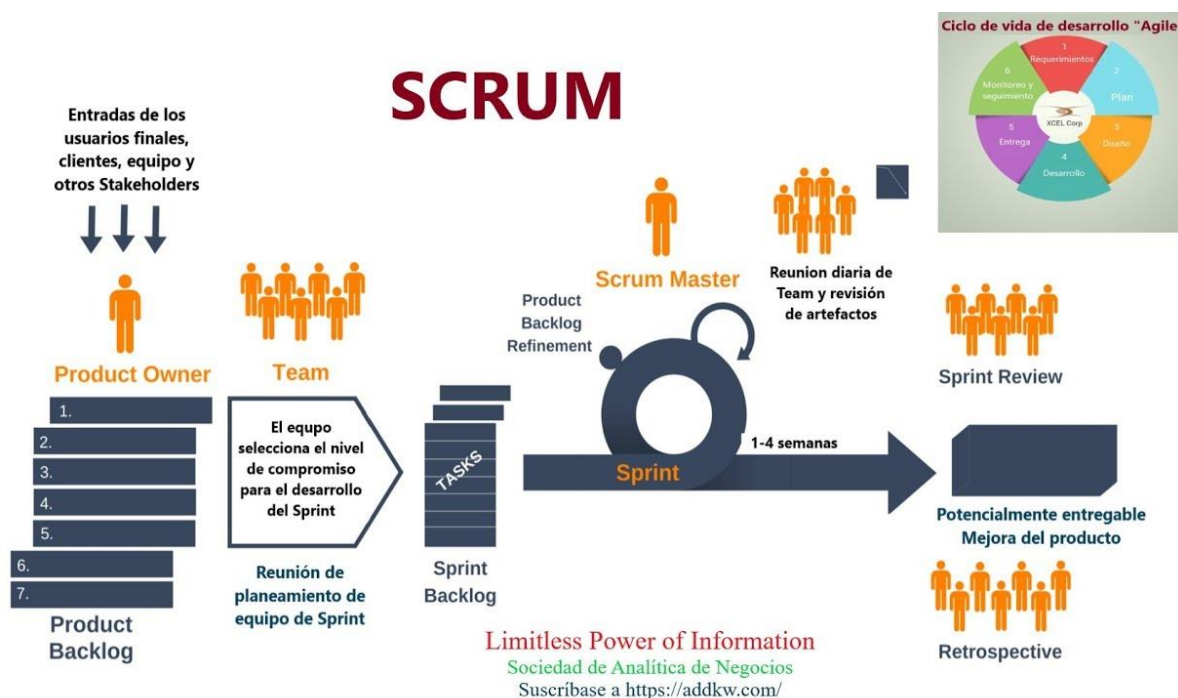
Ciclo de vida de desarrollo "Agile

1 Requerimientos
2 Plan
3 Diseño
4 Desarrollo
5 Entrega
6 Monitoreo y seguimiento
XCEL Corp

SCRUM

Entradas de los usuarios finales, clientes, equipo y otros Stakeholders

Product Owner

Team

1.
2.
3.
4.
5.
6.
7.

Product Backlog

El equpo selecciona el nivel de compromiso para el desarrollo del Sprint

Reunión de planeamiento de equipo de Sprint

TASKS

Sprint Backlog

Product Backlog Refinement

Scrum Master

Reunion diaria de Team y revisión de artefactos

Sprint

1-4 semanas

Sprint Review

Potencialmente entregable Mejora del producto

Retrospective

Limitless Power of Information
Sociedad de Analítica de Negocios
Suscríbase a https://addkw.com/